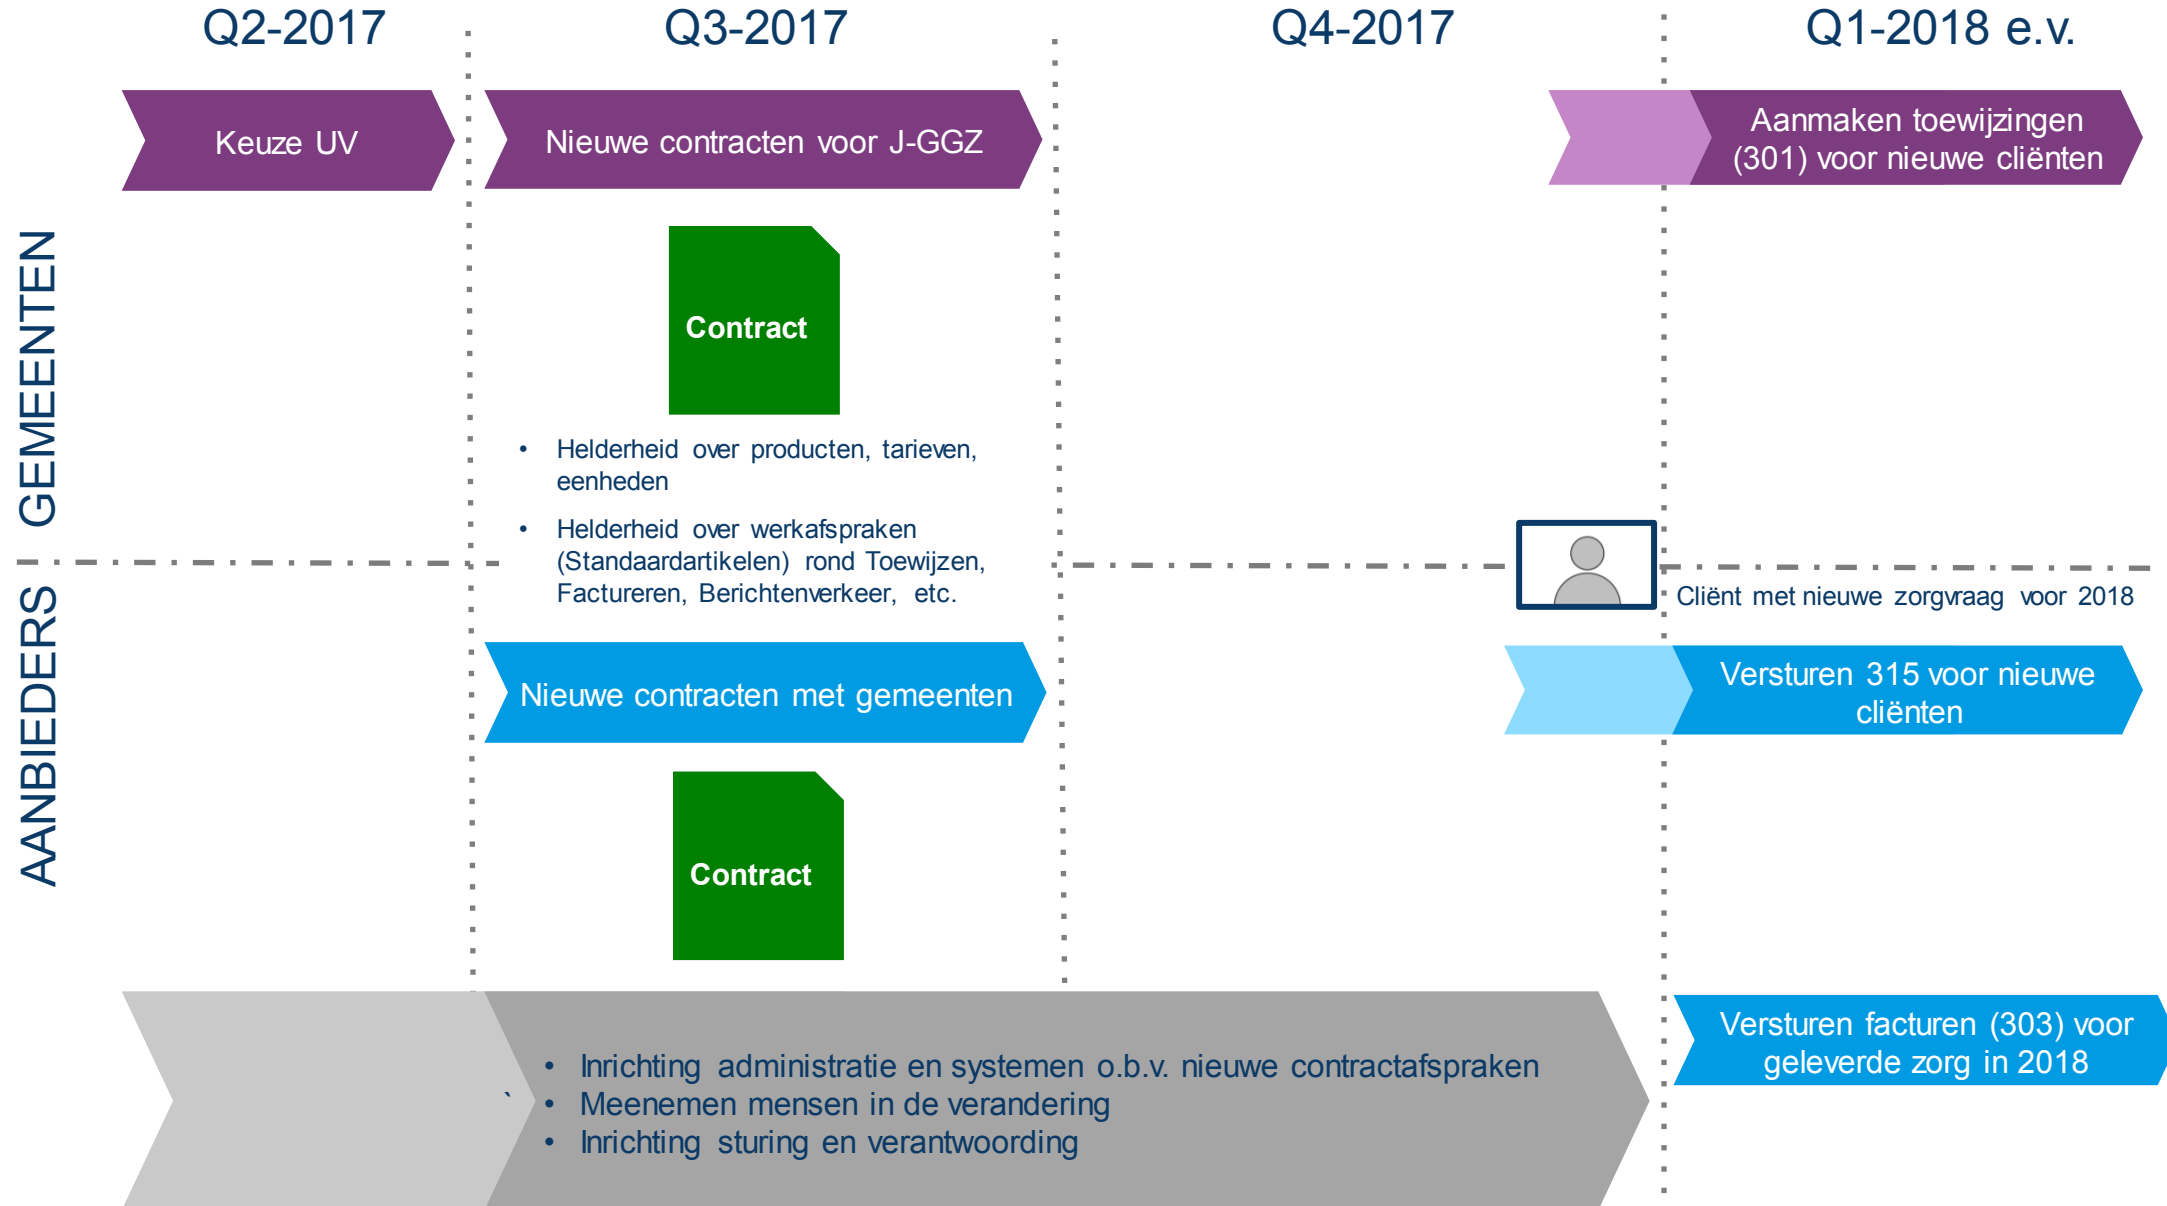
Q2-2017

Q3-2017

Q4-2017

Q1-2018 e.v.

Keuze UV

Nieuwe contracten voor J-GGZ

Aanmaken toewijzingen (301) voor nieuwe cliënten

GEMEENTEN

Contract

- Helderheid over producten, tarieven, eenheden
- Helderheid over werkafspraken (Standaardartikelen) rond Toewijzen, Factureren, Berichtenverkeer, etc.

Cliënt met nieuwe zorgvraag voor 2018

AANBIEDERS

Nieuwe contracten met gemeenten

Versturen 315 voor nieuwe cliënten

Contract

- Inrichting administratie en systemen o.b.v. nieuwe contractafspraken
- Meenemen mensen in de verandering
- Inrichting sturing en verantwoording

Versturen facturen (303) voor geleverde zorg in 2018